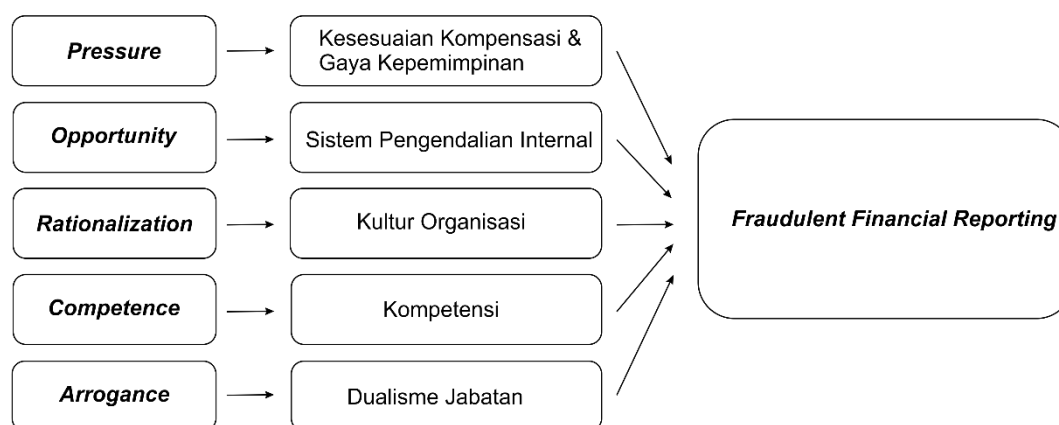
Pressure

Kesesuaian Kompensasi & Gaya Kepemimpinan

Opportunity

Sistem Pengendalian Internal

Rationalization

Kultur Organisasi

Competence

Kompetensi

Arrogance

Dualisme Jabatan

Fraudulent Financial Reporting